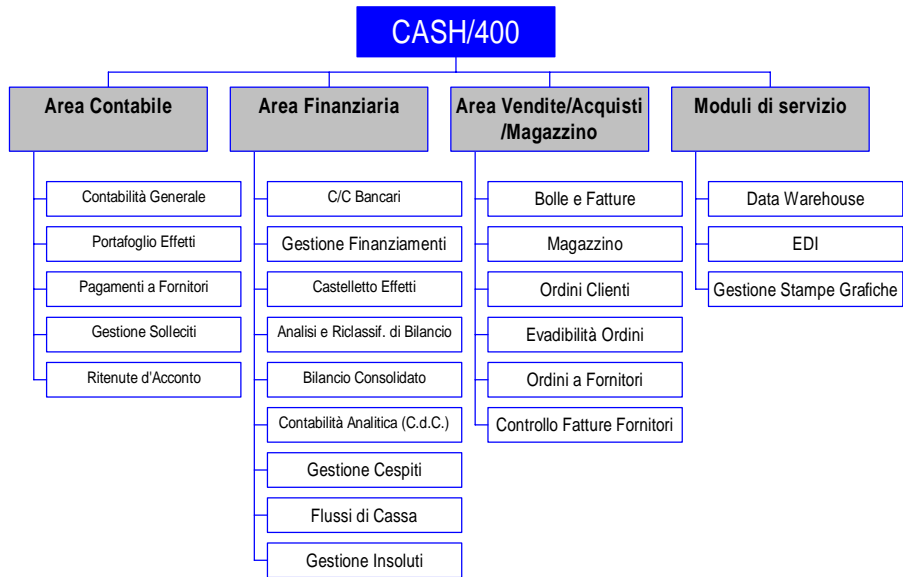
CASH/400

Area Contabile

Contabilità Generale

Portafoglio Effetti

Pagamenti a Fornitori

Gestione Solleciti

Ritenute d'Acconto

Area Finanziaria

C/C Bancari

Gestione Finanziamenti

Castelletto Effetti

Analisi e Riclassif. di Bilancio

Bilancio Consolidato

Contabilità Analitica (C.d.C.)

Gestione Cespiti

Flussi di Cassa

Gestione Insoluti

Area Vendite/Acquisti /Magazzino

Bolle e Fatture

Magazzino

Ordini Clienti

Evadibilità Ordini

Ordini a Fornitori

Controllo Fatture Fornitori

Moduli di servizio

Data Warehouse

EDI

Gestione Stampe Grafiche